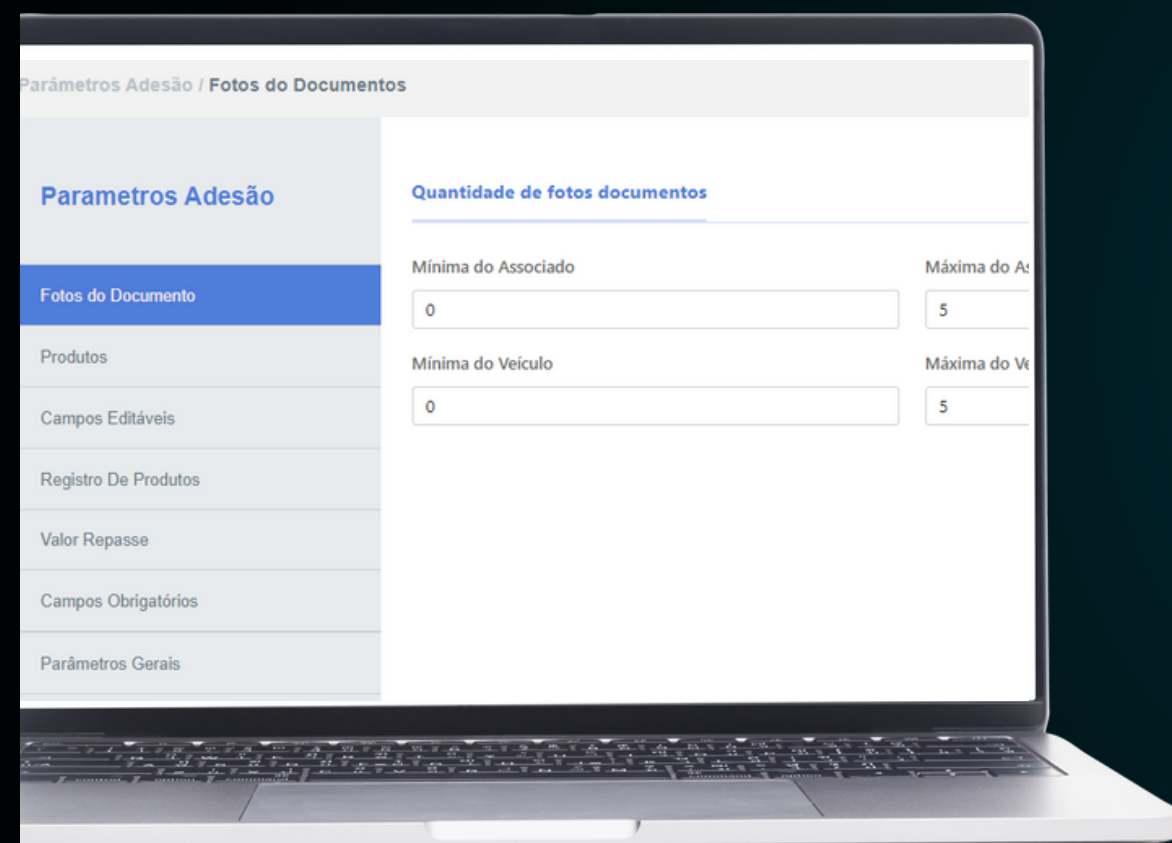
Parâmetros Adesão / Fotos do Documentos

Parametros Adesão

Fotos do Documento

Produtos

Campos Editáveis

Registro De Produtos

Valor Repasse

Campos Obrigatórios

Parâmetros Gerais

Quantidade de fotos documentos

Mínima do Associado

0

Máxima do As

5

Mínima do Veículo

0

Máxima do Ve

5